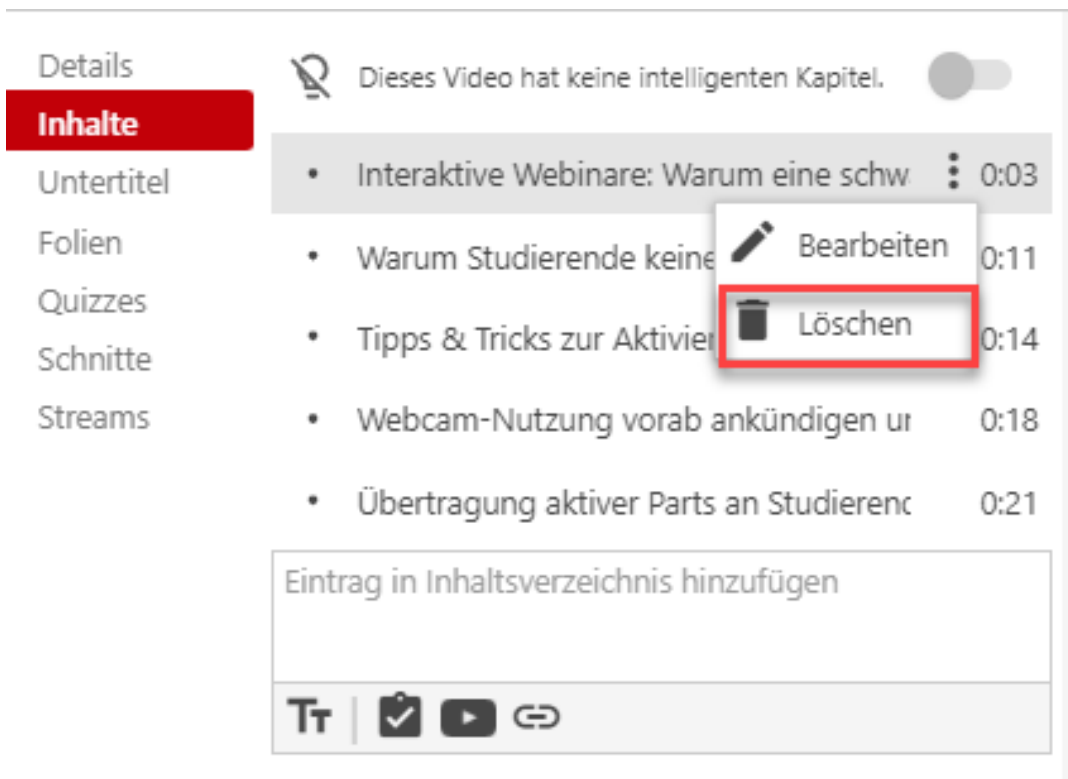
Details
Inhalte
Untertitel
Folien
Quizzes
Schnitte
Streams

Dieses Video hat keine intelligenten Kapitel.

• Interaktive Webinare: Warum eine schw 0:03
• Warum Studierende keine 0:11
• Tipps & Tricks zur Aktivier 0:14
• Webcam-Nutzung vorab ankündigen ur 0:18
• Übertragung aktiver Parts an Studierenc 0:21

Bearbeiten
Löschen

Eintrag in Inhaltsverzeichnis hinzufügen